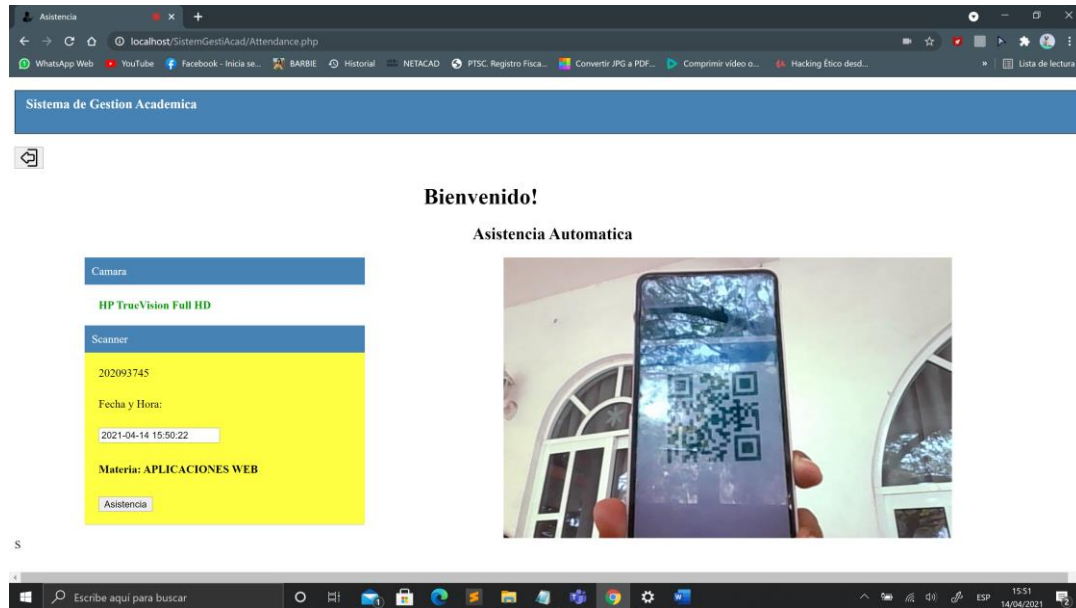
Asistencia
localhost/SistemGestiAcad/Attendance.php
WhatsApp Web YouTube Facebook - Inicia se... BARBIE Historial NETACAD PTSC. Registro Fisca... Convertir JPG a PDF... Comprimir video o... Hacking Ético desd... » Lista de lectura

Sistema de Gestion Academica

Bienvenido!

Asistencia Automatica

Camara

HP TrueVision Full HD

Scanner

202093745

Fecha y Hora:

2021-04-14 15:50:22

Materia: APLICACIONES WEB

Asistencia

S

Escribe aquí para buscar
ESP 15:51 14/04/2021